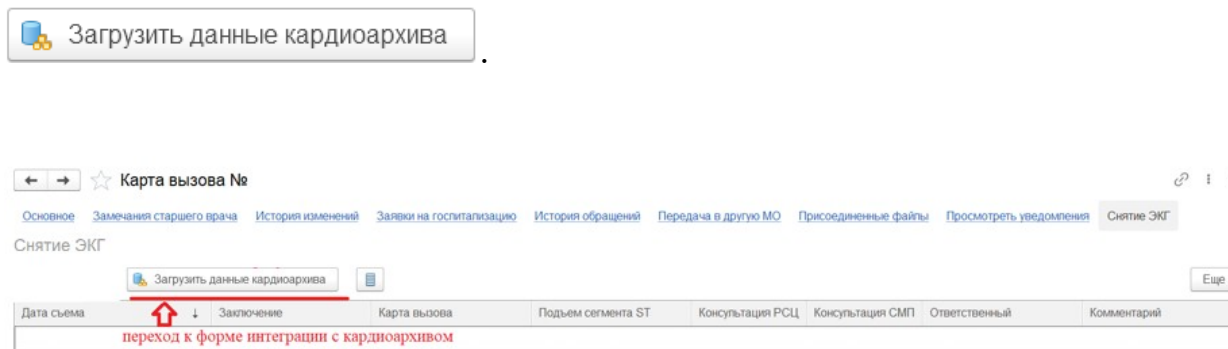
Загрузить данные кардиоархива .

Карта вызова №

Основное Замечания старшего врача История изменений Заявки на госпитализацию История обращений Передача в другую МО Присоединенные файлы Просмотреть уведомления Снятие ЭКГ

Снятие ЭКГ

Загрузить данные кардиоархива

Еще

| Дата съема | ↓ | Заключение | Карта вызова | Подъем сегмента ST | Консультация РСЦ | Консультация СМП | Ответственный | Комментарий |
|---|---|---|---|---|---|---|---|---|

переход к форме интеграции с кардиоархивом